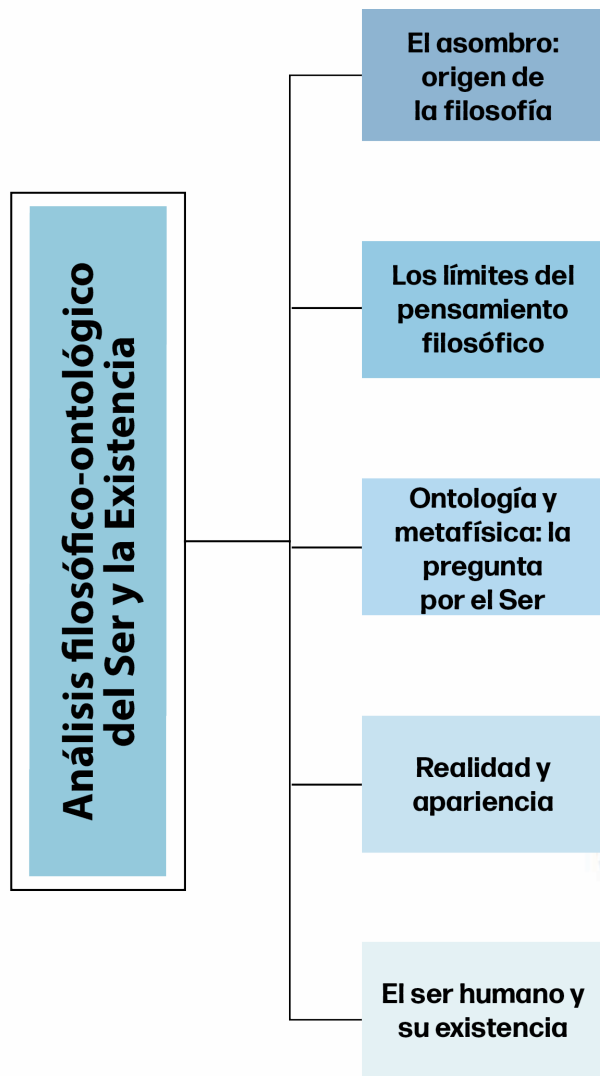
Análisis filosófico-ontológico del Ser y la Existencia

El asombro: origen de la filosofía

Los límites del pensamiento filosófico

Ontología y metafísica: la pregunta por el Ser

Realidad y apariencia

El ser humano y su existencia